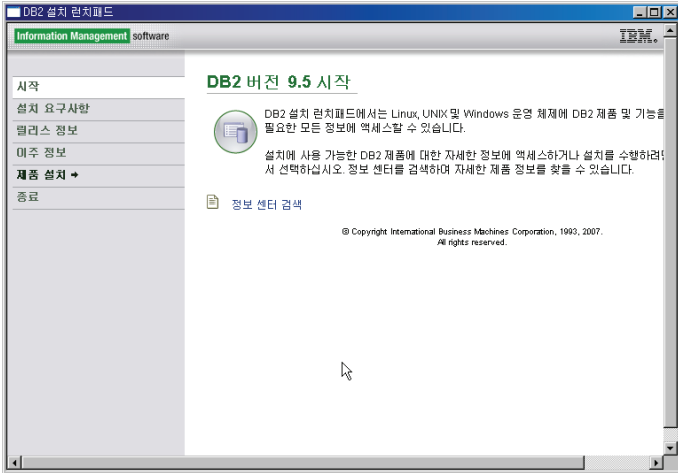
DB2 설치 런치패드

Information Management software

IBM.

시작
설치 요구사항
릴리스 정보
이주 정보
제품 설치 ➔
종료

DB2 버전 9.5 시작

DB2 설치 런치패드에서는 Linux, UNIX 및 Windows 운영 체제에 DB2 제품 및 기능을 필요한 모든 정보에 액세스할 수 있습니다.

설치에 사용 가능한 DB2 제품에 대한 자세한 정보에 액세스하거나 설치를 수행하려면 서 선택하십시오. 정보 센터를 검색하여 자세한 제품 정보를 찾을 수 있습니다.

정보 센터 검색

© Copyright International Business Machines Corporation, 1993, 2007. All rights reserved.